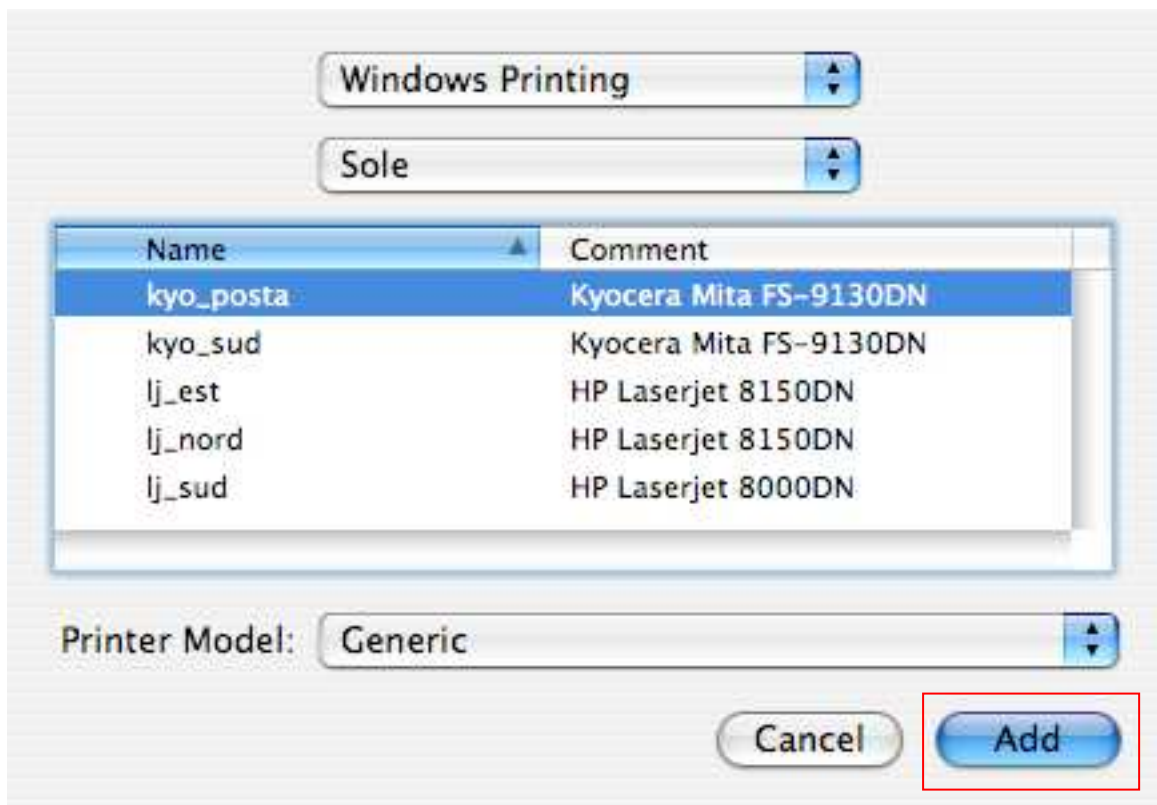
Windows Printing

Sole

| Name | Comment |
|---|---|
| kyo_posta | Kyocera Mita FS-9130DN |
| kyo_sud | Kyocera Mita FS-9130DN |
| lj_est | HP Laserjet 8150DN |
| lj_nord | HP Laserjet 8150DN |
| lj_sud | HP Laserjet 8000DN |

Printer Model: Generic

Cancel Add